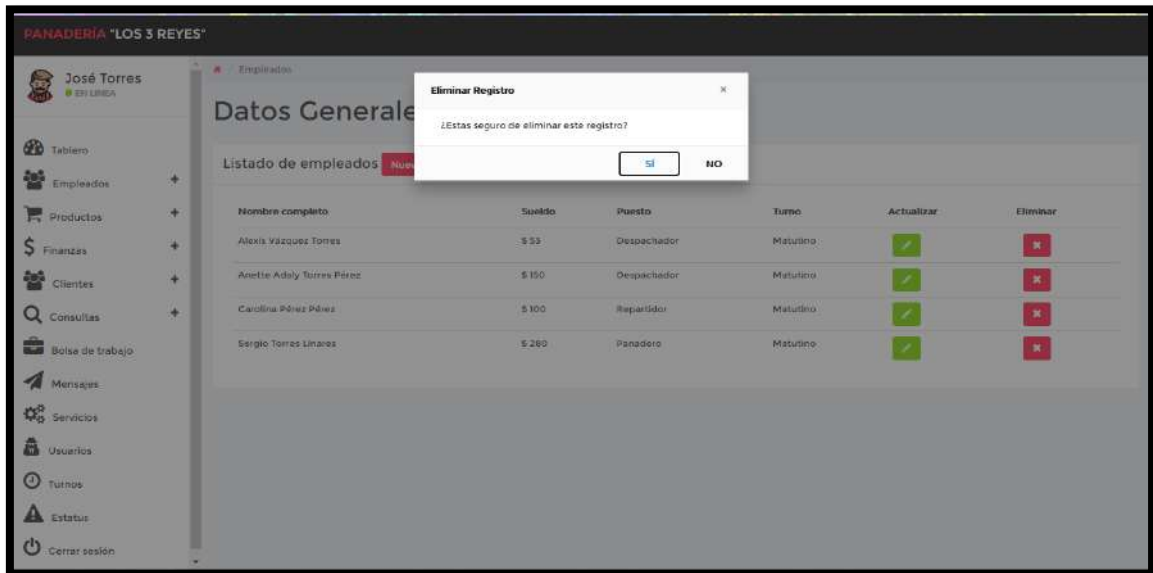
PANADERÍA "LOS 3 REYES"

José Torres
EN LINEA

Tablero
Empleados +
Productos +
$ Finanzas +
Clientes +
Consultas +
Bolsa de trabajo
Mensajes
Servicios
Usuarios
Turnos
Estatus
Cerrar sesión

Empleados

Datos Generale

Listado de empleados Nue

Eliminar Registro ×

¿Estas seguro de eliminar este registro?

SI NO

| Nombre completo | Sueldo | Puesto | Turno | Actualizar | Eliminar |
|---|---|---|---|---|---|
| Alexis Vazquez Torres | \$ 53 | Despachador | Matutino | | |
| Anette Adaly Torres Pérez | \$ 150 | Despachador | Matutino | | |
| Carolina Pérez Pérez | \$ 100 | Repartidor | Matutino | | |
| Sergio Torres Linares | \$ 280 | Panadero | Matutino | | |